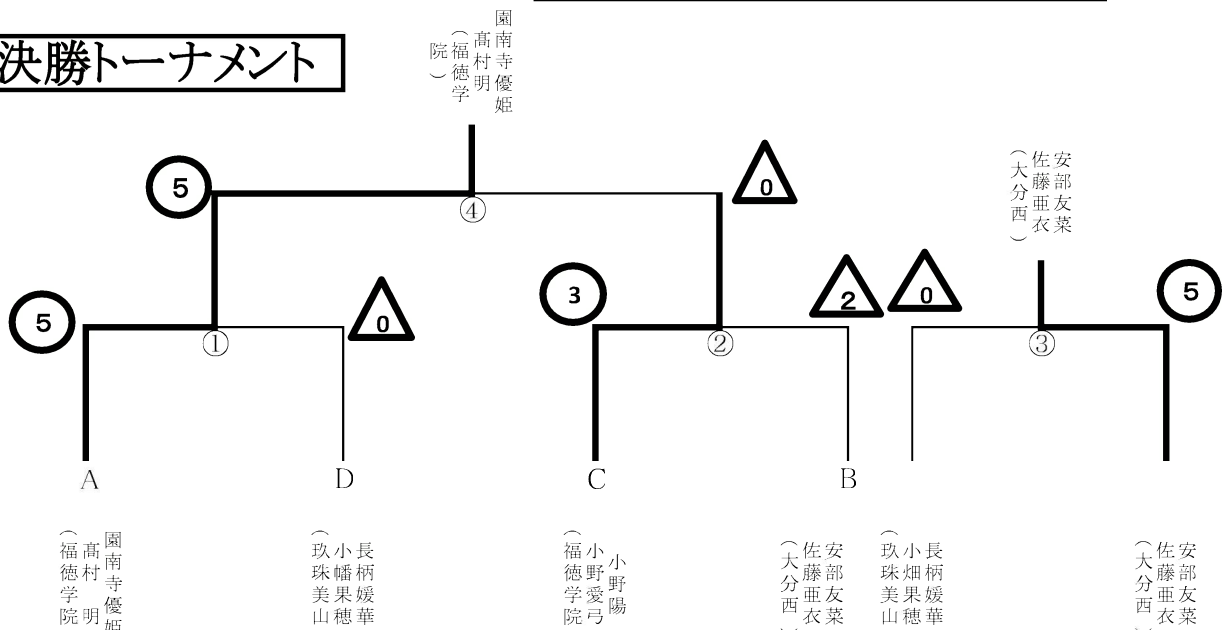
決勝トーナメント

園南寺優姫
高村明
（福徳学院）

5

④

0

安部友菜
佐藤亜衣
（大分西）

5

0

3

2

0

5

①

②

③

A

D

C

B

園南寺優姫
高村明
（福徳学院

長柄媛華
小幡果穂
（玖珠美山

小野陽
小野愛弓
（福徳学院

安部友菜
佐藤亜衣
（大分西

長柄媛華
小畑果穂
（玖珠美山

安部友菜
佐藤亜衣
（大分西